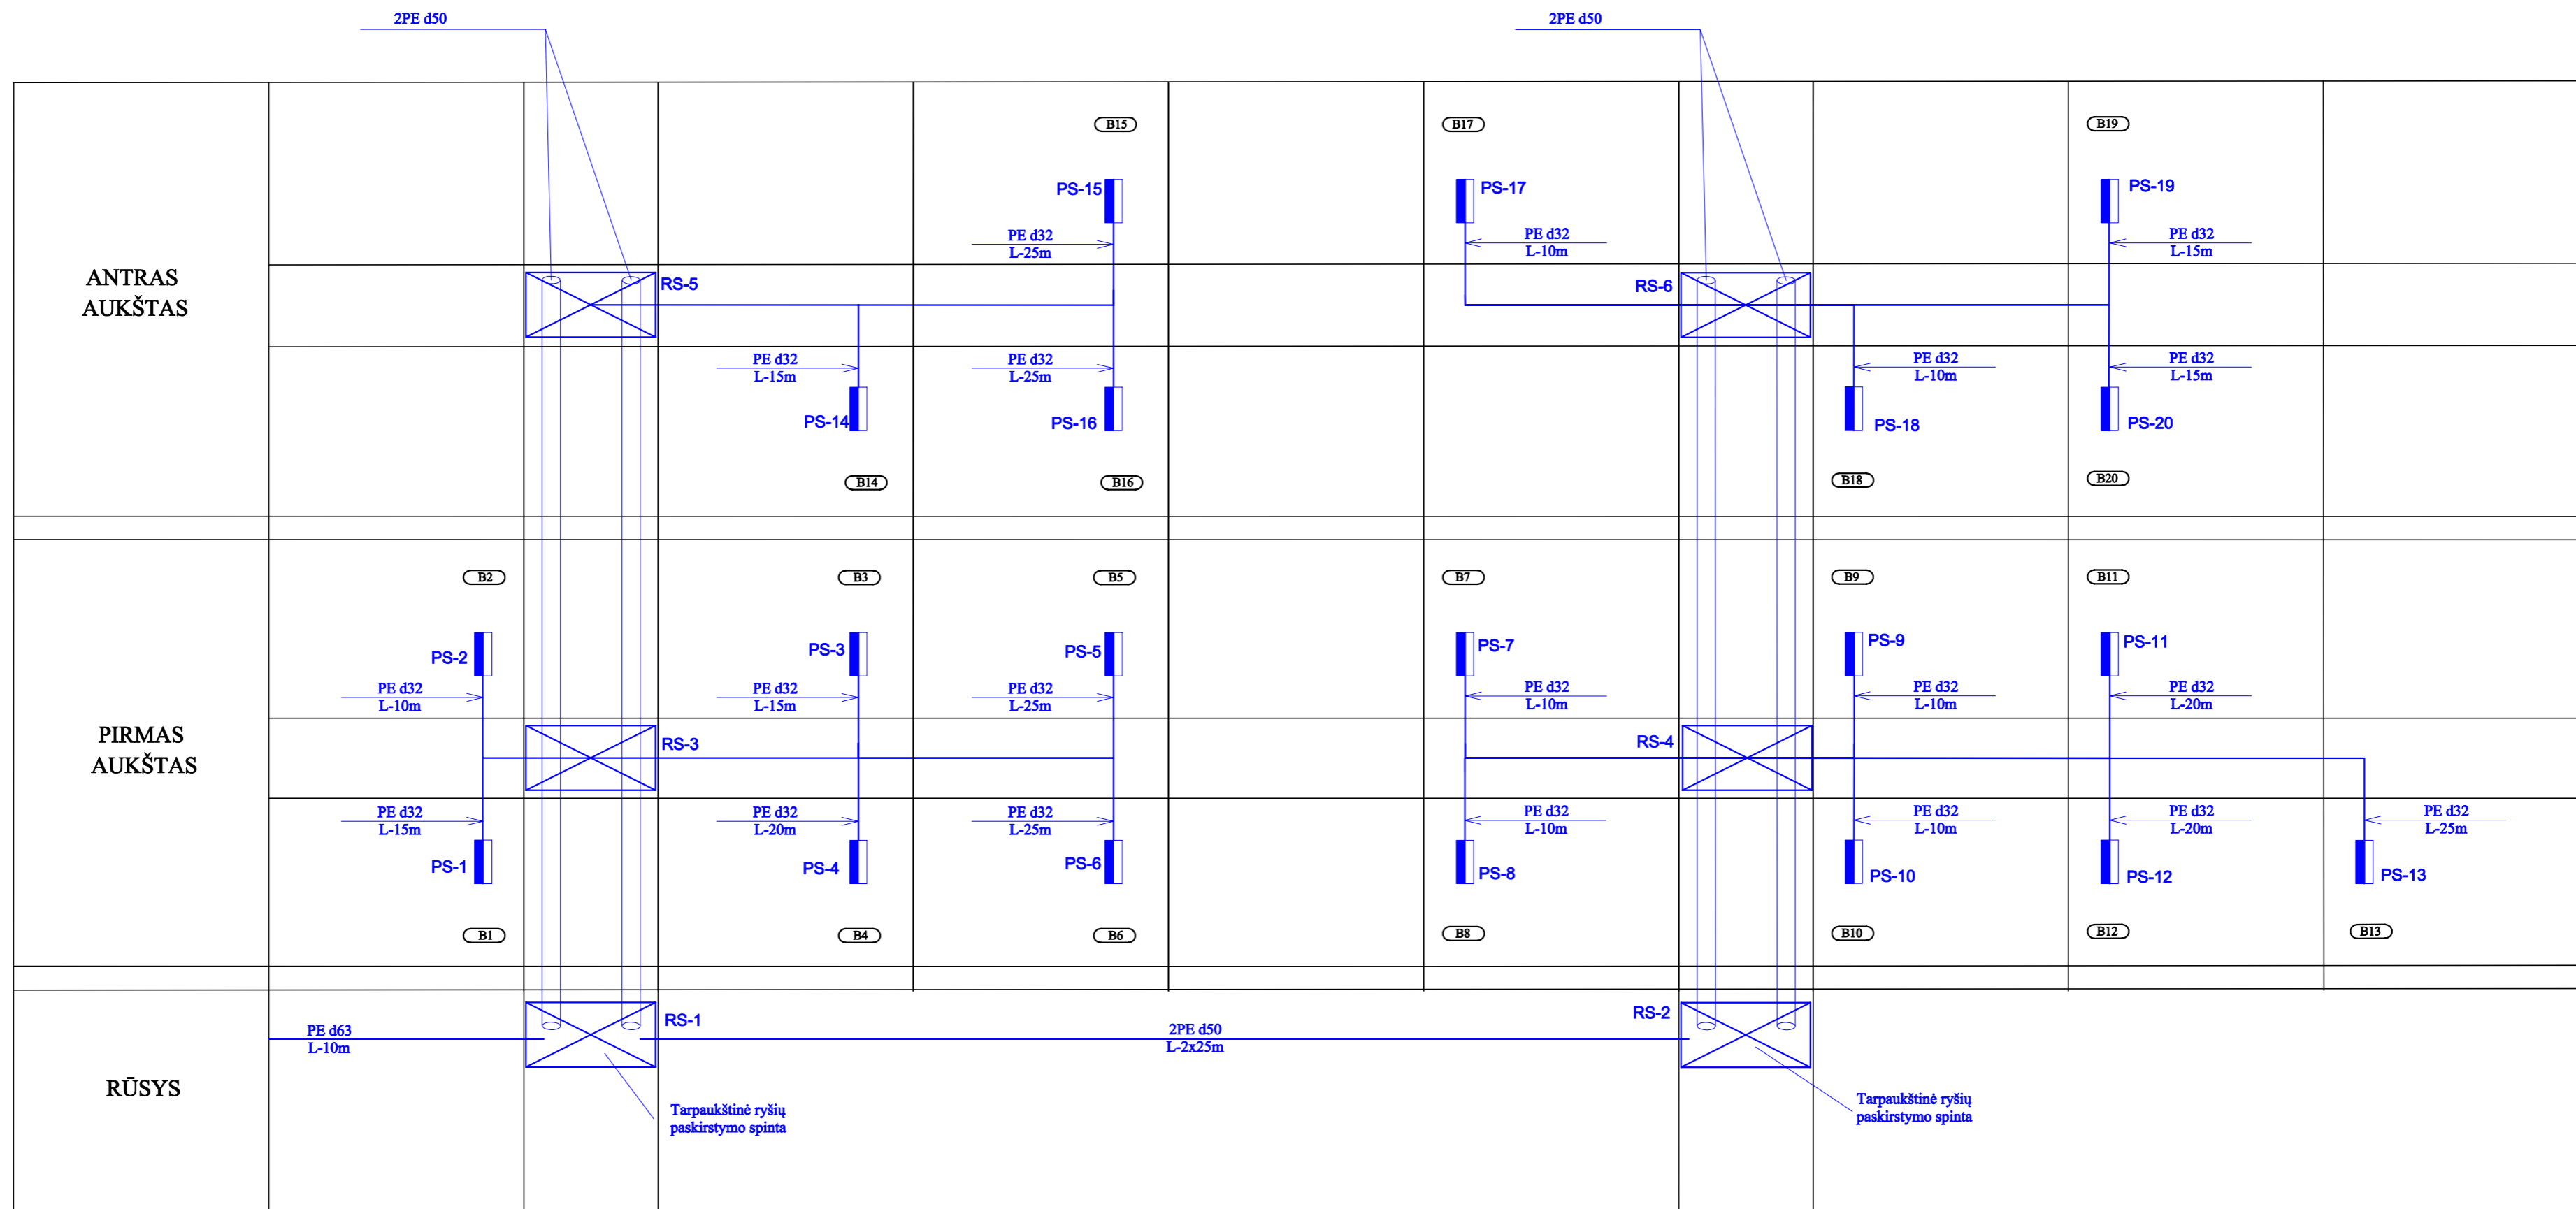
2PE d50

2PE d50

ANTRAS AUKŠTAS

B15
PS-15
PE d32
L-25m
RS-5
PE d32
L-15m
PE d32
L-25m
PS-14
PS-16
B14
B16

B17
PS-17
PE d32
L-10m
RS-6

B19
PS-19
PE d32
L-15m
PE d32
L-10m
PE d32
L-15m
PS-18
PS-20
B18
B20

PIRMAS AUKŠTAS

B2
PS-2
PE d32
L-10m
RS-3
PE d32
L-15m
PS-1
B1

B3
PS-3
PE d32
L-15m
PE d32
L-20m
PS-4
B4

B5
PS-5
PE d32
L-25m
PE d32
L-25m
PS-6
B6

B7
PS-7
PE d32
L-10m
RS-4
PE d32
L-10m
PS-8
B8

B9
PS-9
PE d32
L-10m
PE d32
L-10m
PS-10
B10

B11
PS-11
PE d32
L-20m
PE d32
L-20m
PS-12
B12

PE d32
L-25m
PS-13
B13

RŪSYS

PE d63
L-10m
RS-1
2PE d50
L-2x25m
RS-2
Tarpaukštinė ryšių paskirstymo spinta
Tarpaukštinė ryšių paskirstymo spinta